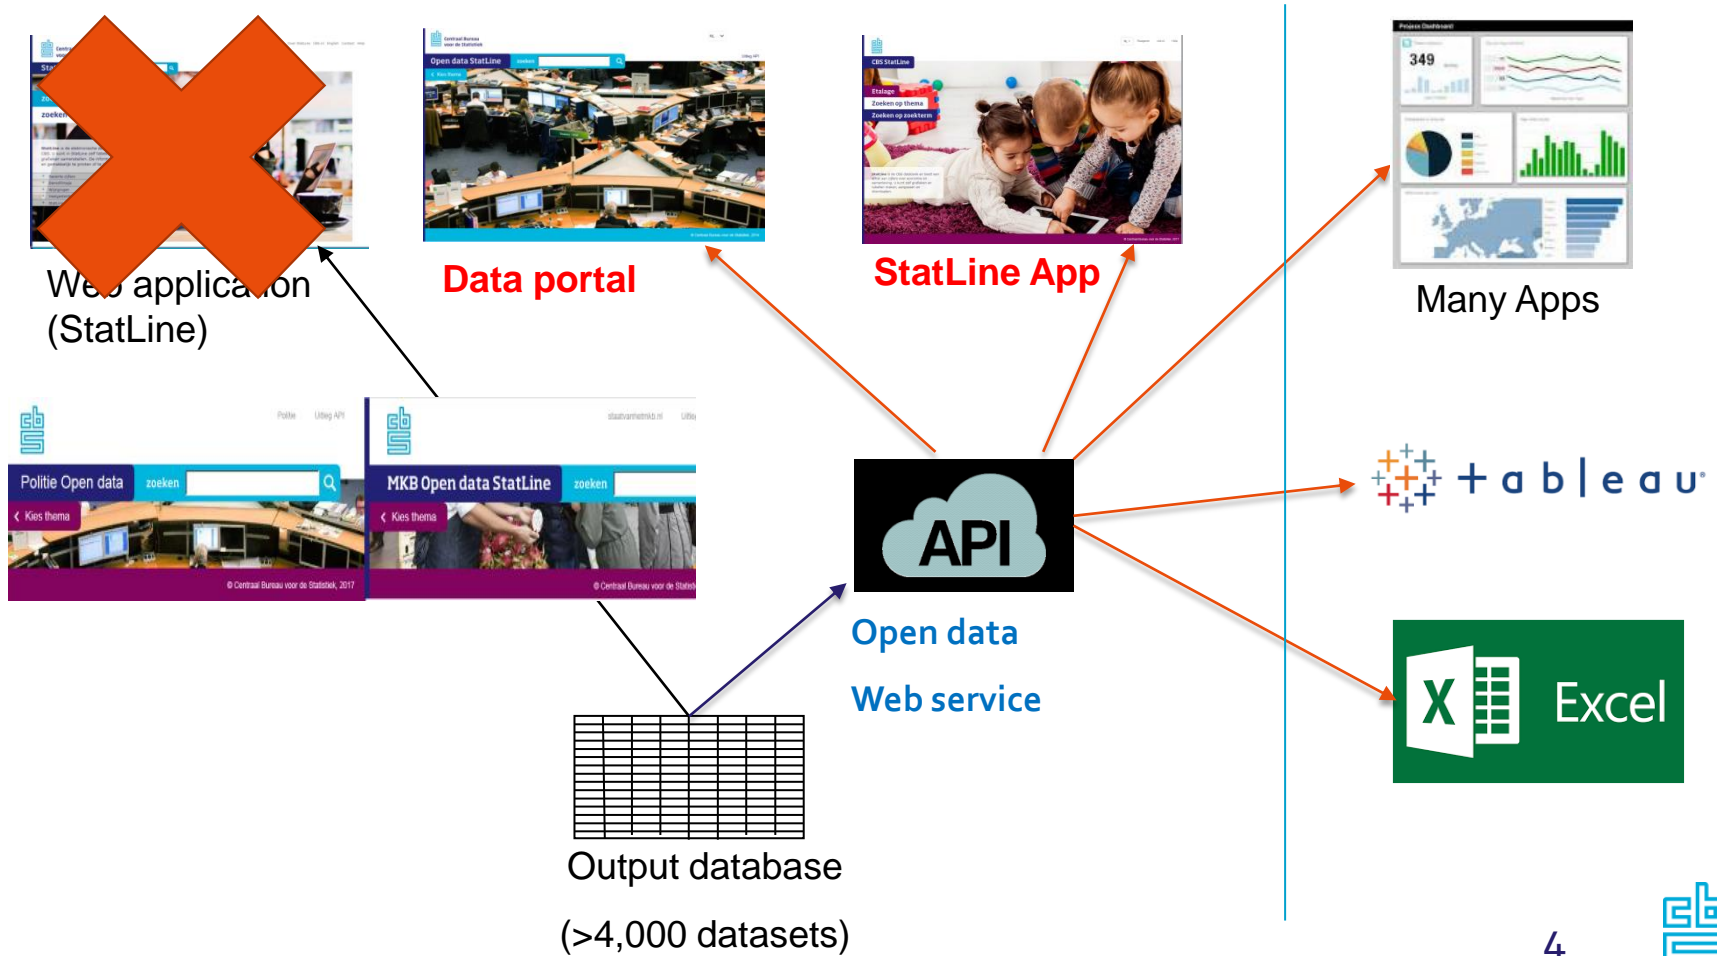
Web application
(StatLine)

Open data StatLine zoeken
Kies thema

Data portal

CBS StatLine
Etalage
Zoeken op thema
Zoeken op zoekterm

StatLine App

Project Dashboard
349

Many Apps

Politie Uitleg API
Politie Open data zoeken
Kies thema
© Centraal Bureau voor de Statistiek, 2017

MKB Open data StatLine zoeken
Kies thema
© Centraal Bureau voor de Statistiek

API

Open data

Web service

tableau

Excel

Output database

(>4,000 datasets)

4